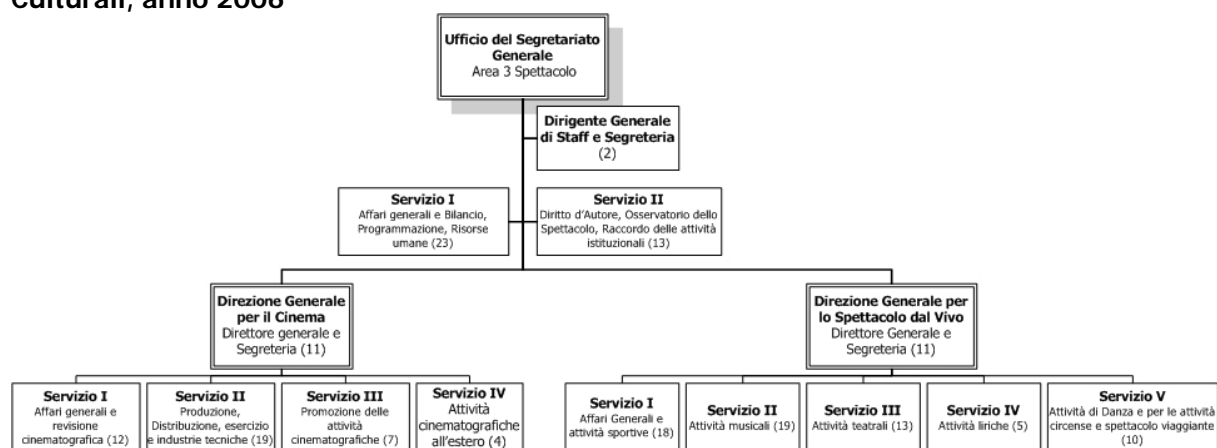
culturali, anno 2008

Ufficio del Segretariato Generale
Area 3 Spettacolo

Dirigente Generale di Staff e Segreteria
(2)

Servizio I
Affari generali e Bilancio, Programmazione, Risorse umane (23)

Servizio II
Diritto d'Autore, Osservatorio dello Spettacolo, Raccordo delle attività istituzionali (13)

Direzione Generale per il Cinema
Direttore generale e Segreteria (11)

Direzione Generale per lo Spettacolo dal Vivo
Direttore Generale e Segreteria (11)

Servizio I
Affari generali e revisione cinematografica (12)

Servizio II
Produzione, Distribuzione, esercizio e industrie tecniche (19)

Servizio III
Promozione delle attività cinematografiche (7)

Servizio IV
Attività cinematografiche all'estero (4)

Servizio I
Affari Generali e attività sportive (18)

Servizio II
Attività musicali (19)

Servizio III
Attività teatrali (13)

Servizio IV
Attività liriche (5)

Servizio V
Attività di Danza e per le attività circense e spettacolo viaggiante (10)